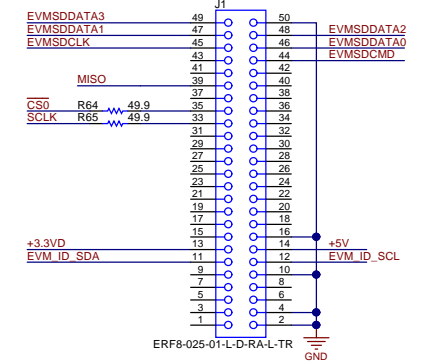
J1

EVMSDDATA3 49 50
EVMSDDATA1 47 48 EVMSDDATA2
EVMSDCLK 45 46 EVMSDDATA0
43 44 EVMSDCMD
41 42
MISO 39 40
37 38
$\overline{CS0}$ R64 49.9 35 36
SCLK R65 49.9 33 34
31 32
29 30
27 28
25 26
23 24
21 22
19 20
17 18
15 16
+3.3VD 13 14 +5V
EVM_ID_SDA 11 12 EVM_ID_SCL
9 10
7 8
5 6
3 4
1 2

ERF8-025-01-L-D-RA-L-TR

GND